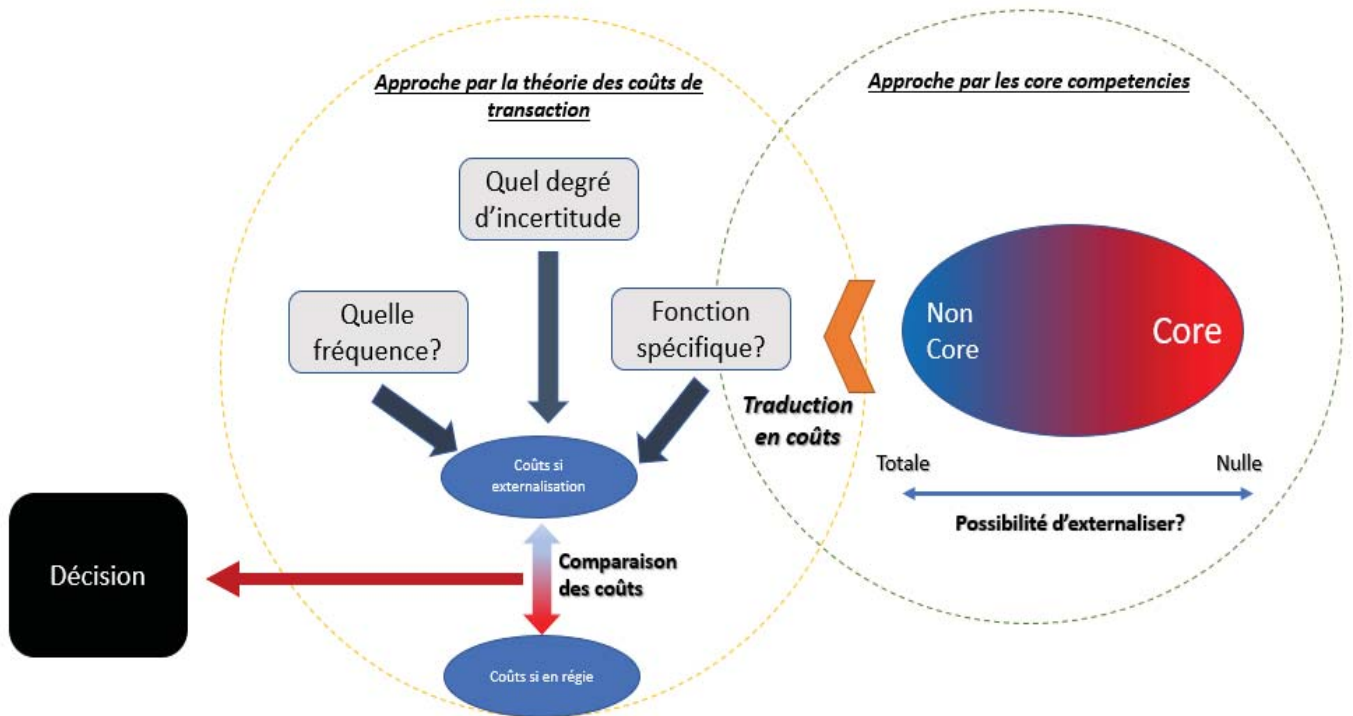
Approche par la théorie des coûts de transaction

Approche par les core competencies

Quel degré d'incertitude

Quelle fréquence?

Fonction spécifique?

Non Core

Core

Traduction en coûts

Coûts si externalisation

Totale

Nulle

Possibilité d'externaliser?

Décision

Comparaison des coûts

Coûts si en régie